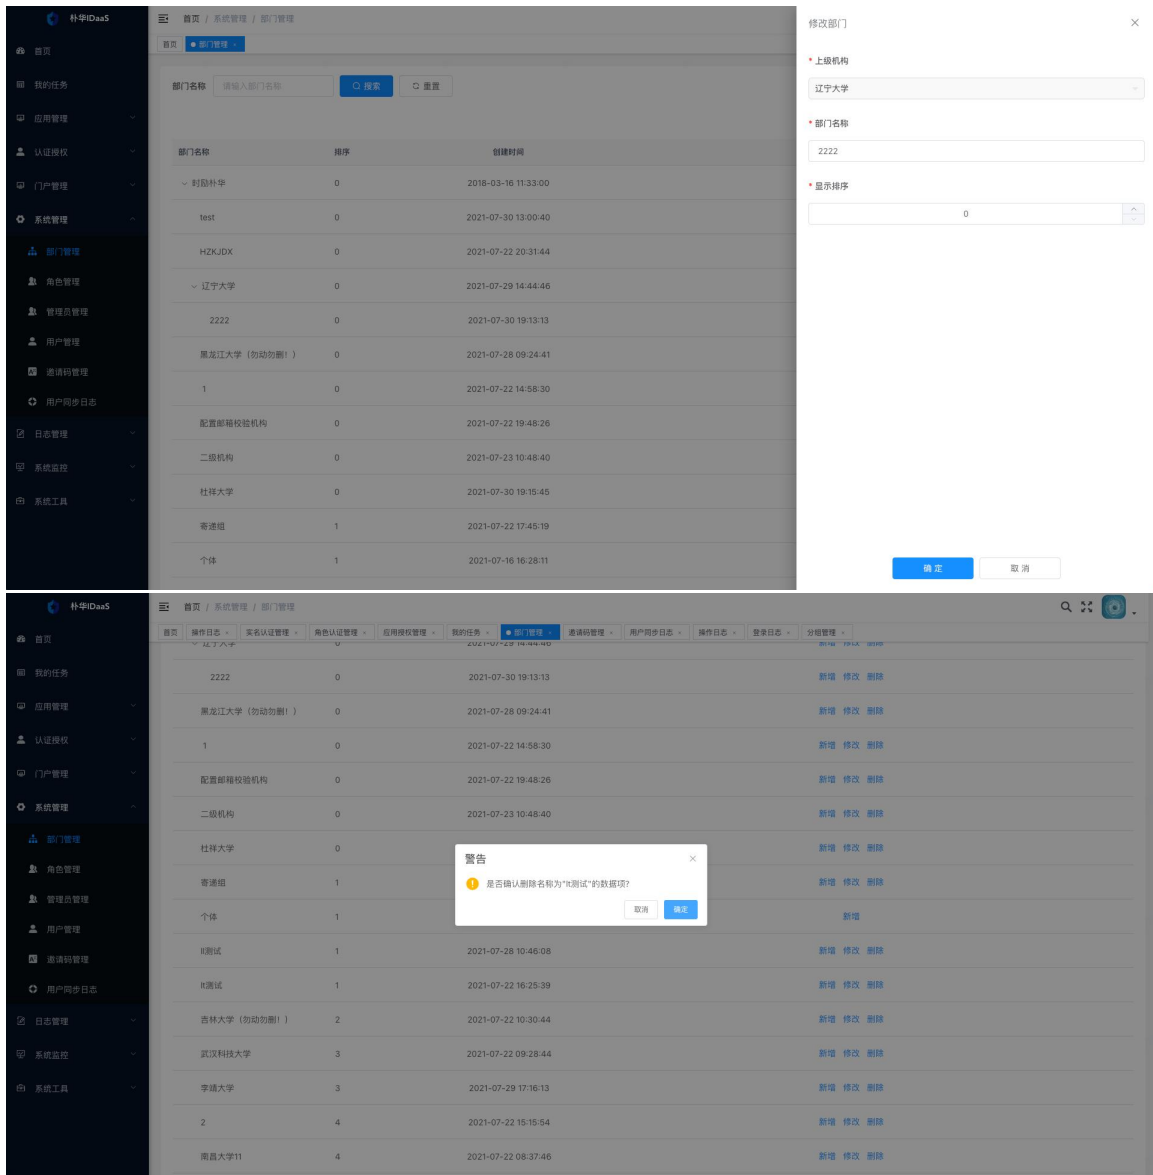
朴华IDaaS
首页
我的任务
应用管理
认证授权
门户管理
系统管理
部门管理
角色管理
管理员管理
用户管理
邀请码管理
用户同步日志
日志管理
系统监控
系统工具

首页 / 系统管理 / 部门管理
首页 ● 部门管理

部门名称 请输入部门名称 搜索 重置

| 部门名称 | 排序 | 创建时间 |
|---|---|---|
| 时励朴华 | 0 | 2018-03-16 11:33:00 |
| test | 0 | 2021-07-30 13:00:40 |
| HZKJDX | 0 | 2021-07-22 20:31:44 |
| 辽宁大学 | 0 | 2021-07-29 14:44:46 |
| 2222 | 0 | 2021-07-30 19:13:13 |
| 黑龙江大学（勿动勿删！） | 0 | 2021-07-28 09:24:41 |
| 1 | 0 | 2021-07-22 14:58:30 |
| 配置邮箱校验机构 | 0 | 2021-07-22 19:48:26 |
| 二级机构 | 0 | 2021-07-23 10:48:40 |
| 杜祥大学 | 0 | 2021-07-30 19:15:45 |
| 寄通组 | 1 | 2021-07-22 17:45:19 |
| 个体 | 1 | 2021-07-16 16:28:11 |

修改部门
* 上级机构
辽宁大学
* 部门名称
2222
* 显示排序
0
确 定 取 消

朴华IDaaS
首页
我的任务
应用管理
认证授权
门户管理
系统管理
部门管理
角色管理
管理员管理
用户管理
邀请码管理
用户同步日志
日志管理
系统监控
系统工具

首页 / 系统管理 / 部门管理
首页 操作日志 实名认证管理 角色认证管理 应用授权管理 我的任务 ● 部门管理 邀请码管理 用户同步日志 操作日志 登录日志 分组管理

| | | | |
|---|---|---|---|
| 2222 | 0 | 2021-07-30 19:13:13 | 新增 修改 删除 |
| 黑龙江大学（勿动勿删！） | 0 | 2021-07-28 09:24:41 | 新增 修改 删除 |
| 1 | 0 | 2021-07-22 14:58:30 | 新增 修改 删除 |
| 配置邮箱校验机构 | 0 | 2021-07-22 19:48:26 | 新增 修改 删除 |
| 二级机构 | 0 | 2021-07-23 10:48:40 | 新增 修改 删除 |
| 杜祥大学 | 0 | | 新增 修改 删除 |
| 寄通组 | 1 | | 新增 修改 删除 |
| 个体 | 1 | | 新增 |
| II测试 | 1 | 2021-07-28 10:46:08 | 新增 修改 删除 |
| It测试 | 1 | 2021-07-22 16:25:39 | 新增 修改 删除 |
| 吉林大学（勿动勿删！） | 2 | 2021-07-22 10:30:44 | 新增 修改 删除 |
| 武汉科技大学 | 3 | 2021-07-22 09:28:44 | 新增 修改 删除 |
| 李靖大学 | 3 | 2021-07-29 17:16:13 | 新增 修改 删除 |
| 2 | 4 | 2021-07-22 15:15:54 | 新增 修改 删除 |
| 南昌大学11 | 4 | 2021-07-22 08:37:46 | 新增 修改 删除 |

警告
是否确认删除名称为"It测试"的数据项?
取消 确定